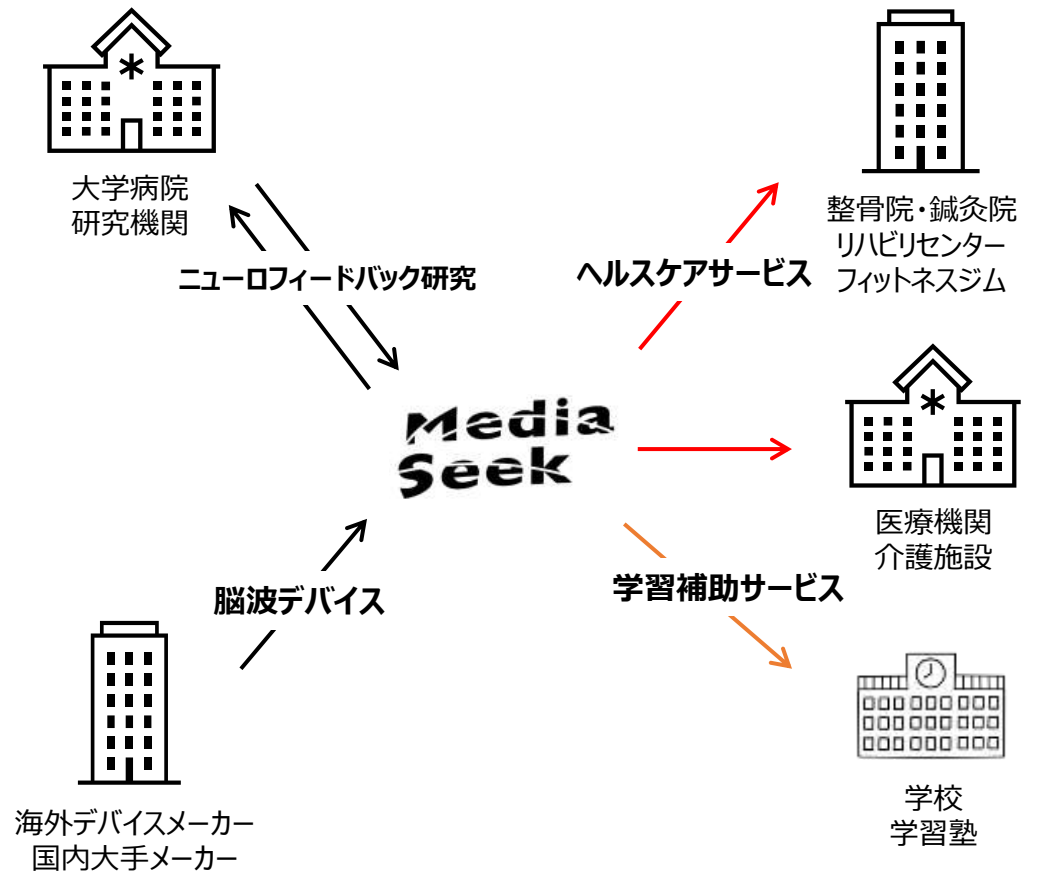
大学病院
研究機関

ニューロフィードバック研究

ヘルスケアサービス

整骨院・鍼灸院
リハビリセンター
フィットネスジム

Media
Seek

医療機関
介護施設

脳波デバイス

学習補助サービス

海外デバイスメーカー
国内大手メーカー

学校
学習塾